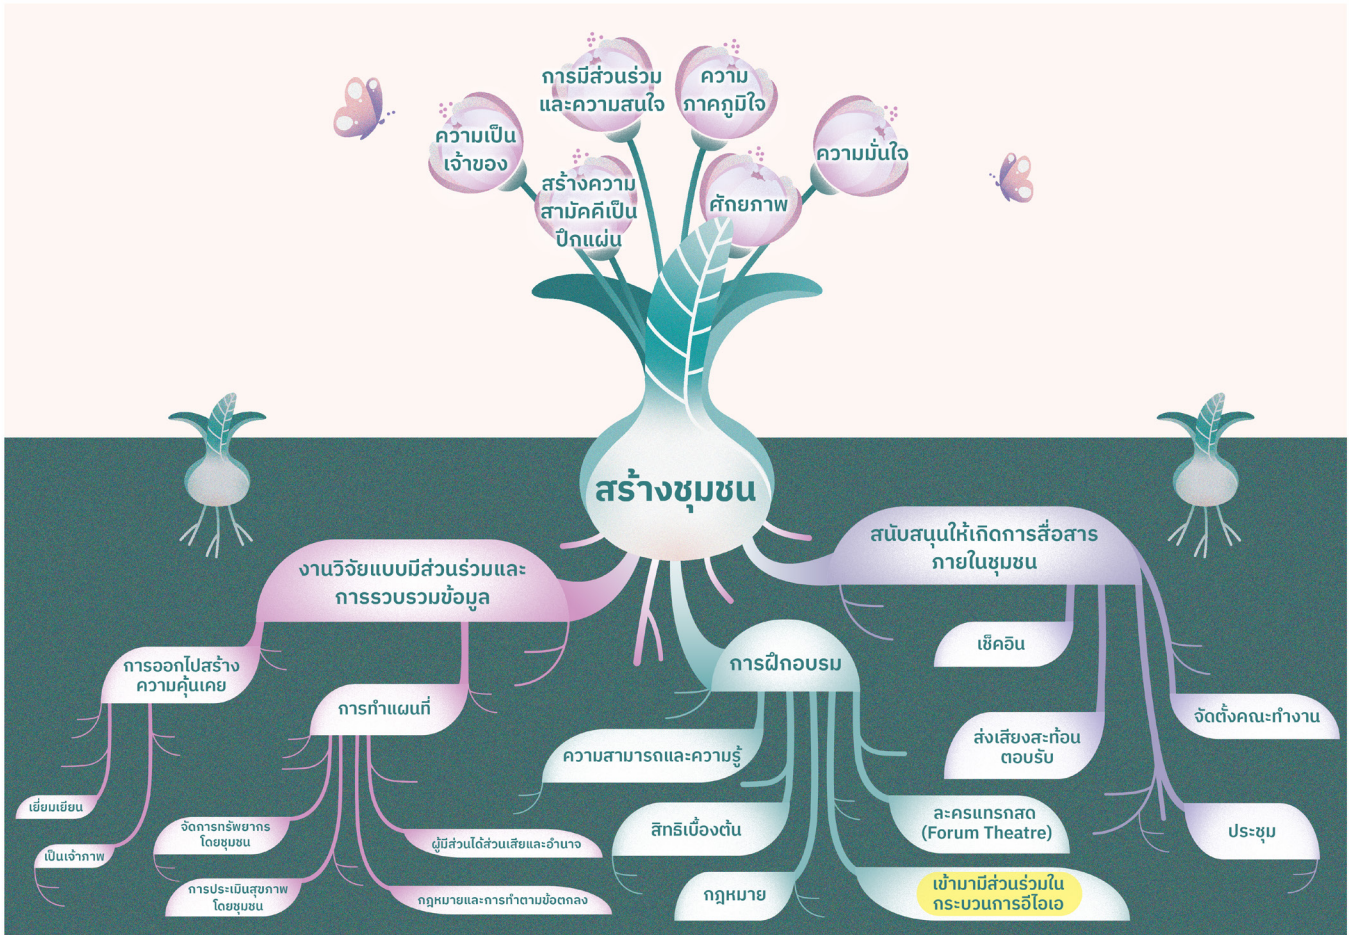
การมีส่วนร่วมและความสนใจ

ความภาคภูมิใจ

ความเป็นเจ้าของ

ความมั่นใจ

สร้างความสามัคคีเป็นปึกแผ่น

ศักยภาพ

สร้างชุมชน

งานวิจัยแบบมีส่วนร่วมและการรวบรวมข้อมูล

สนับสนุนให้เกิดการสื่อสารภายในชุมชน

การออกไปสร้างความคุ้นเคย

การทำแผนที่

การฝึกอบรม

เช็คอิน

จัดตั้งคณะทำงาน

ส่งเสียงสะท้อนตอบรับ

ความสามารถและความรู้

เยี่ยมเยียน

เป็นเจ้าภาพ

จัดการทรัพยากรโดยชุมชน

ผู้มีส่วนได้ส่วนเสียและอำนาจ

การประเมินสุขภาพโดยชุมชน

กฎหมายและการทำตามข้อตกลง

สิทธิเบื้องต้น

ละครแทรกสด (Forum Theatre)

ประชุม

กฎหมาย

เข้ามามีส่วนร่วมในกระบวนการอีไอเอ